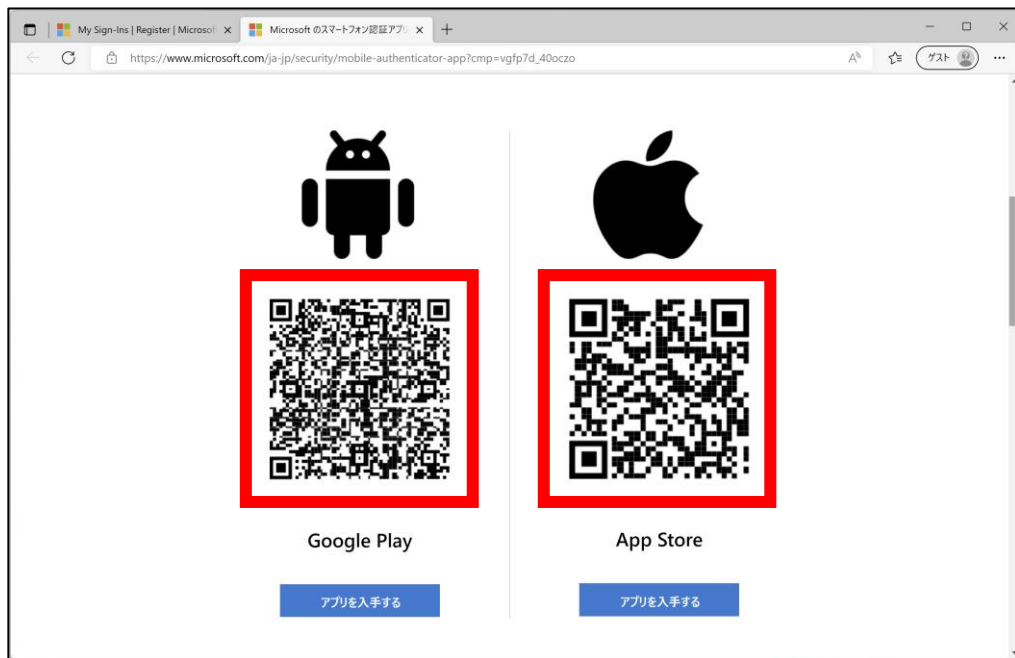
My Sign-Ins | Register | Microsof ×
Microsoft のスマートフォン認証アプリ ×
+
https://www.microsoft.com/ja-jp/security/mobile-authenticator-app?cmp=vgfp7d_40oczo
ゲスト
...

Google Play
アプリを入手する

App Store
アプリを入手する